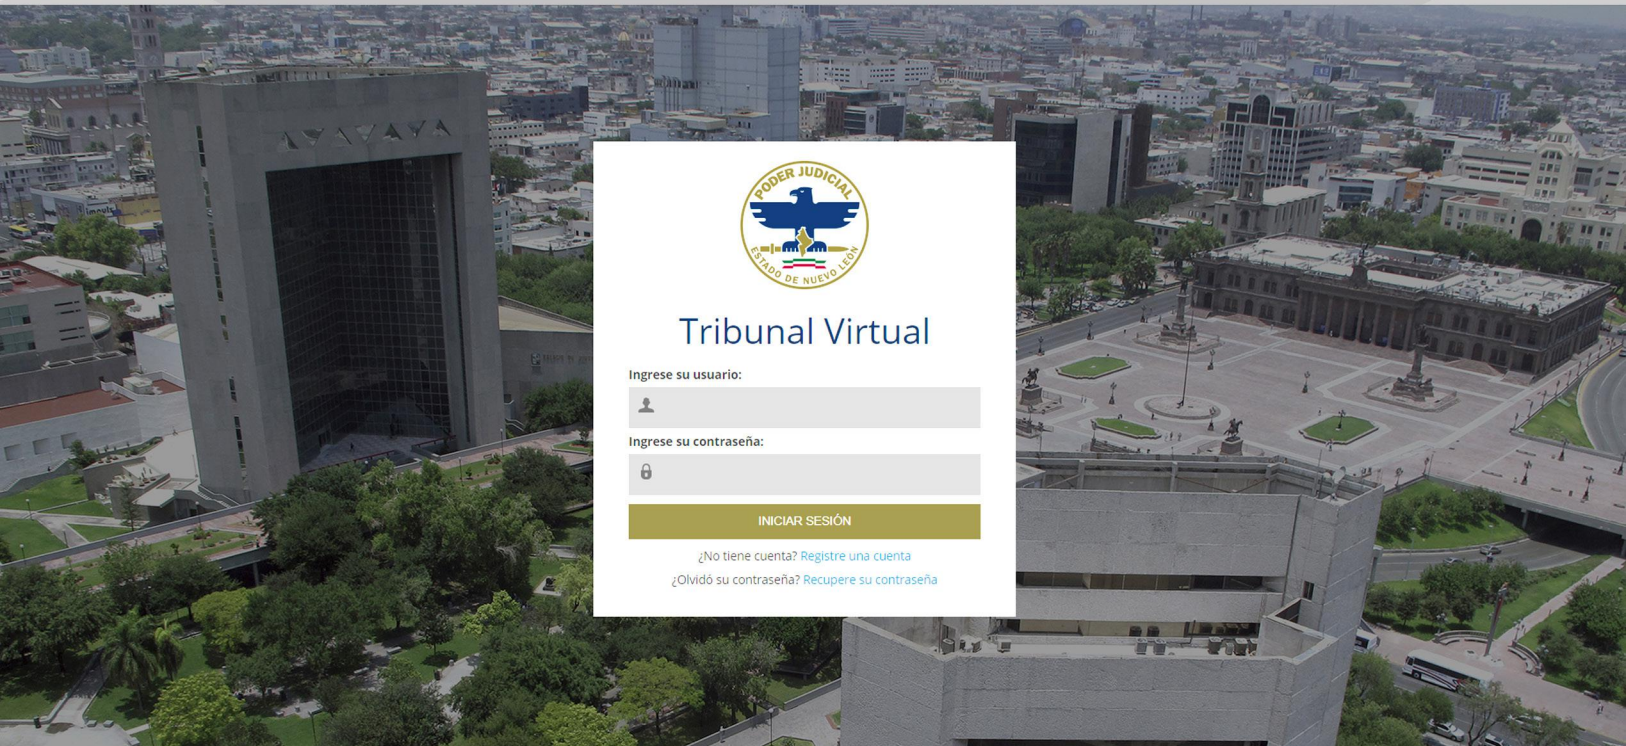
PODER JUDICIAL
ESTADO DE NUEVO LEÓN

Tribunal Virtual

Ingrese su usuario:

Ingrese su contraseña:

INICIAR SESIÓN

¿No tiene cuenta? Registre una cuenta

¿Olvidó su contraseña? Recupere su contraseña